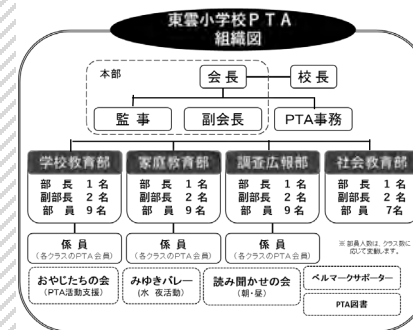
東雲小学校ＰＴＡ
組織図

本部

会長

校長

監事

副会長

PTA事務

学校教育部
部長 1名
副部長 2名
部員 9名

家庭教育部
部長 1名
副部長 2名
部員 9名

調査広報部
部長 1名
副部長 2名
部員 9名

社会教育部
部長 1名
副部長 2名
部員 7名

係員
（各クラスのPTA会員）

係員
（各クラスのPTA会員）

係員
（各クラスのPTA会員）

※部員人数は、クラス数に応じて変動します。

おやじたちの会
（PTA活動支援）

みゆきバレー
（水 夜活動）

読み聞かせの会
（朝・昼）

ベルマークサポーター

PTA図書